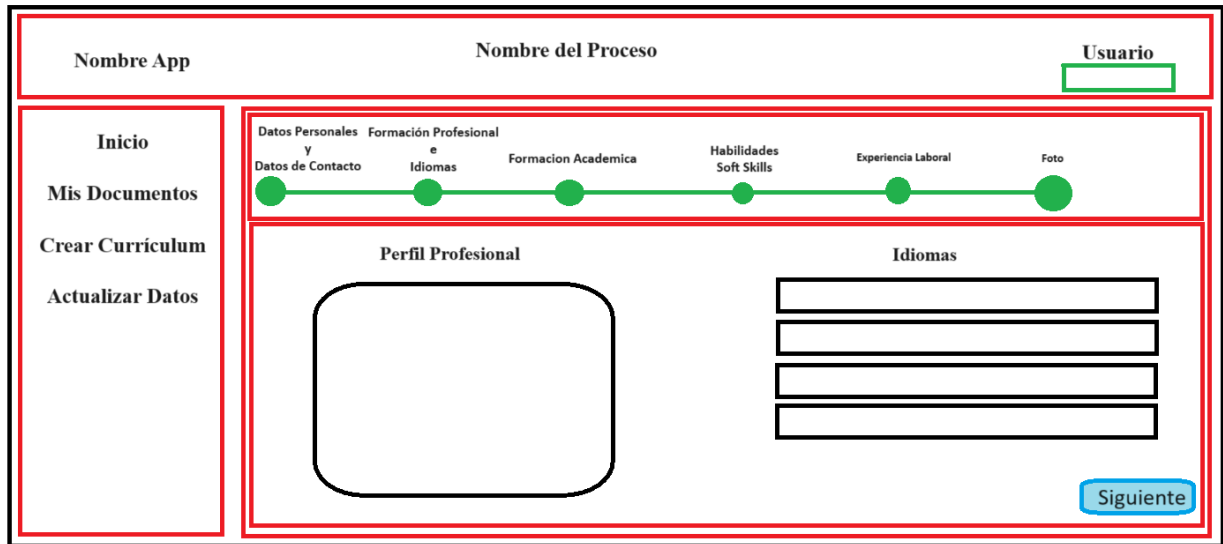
Nombre App

Nombre del Proceso

Usuario

Inicio

Mis Documentos

Crear Currículum

Actualizar Datos

Datos Personales y Datos de Contacto

Formación Profesional e Idiomas

Formacion Academica

Habilidades Soft Skills

Experiencia Laboral

Foto

Perfil Profesional

Idiomas

Siguiente